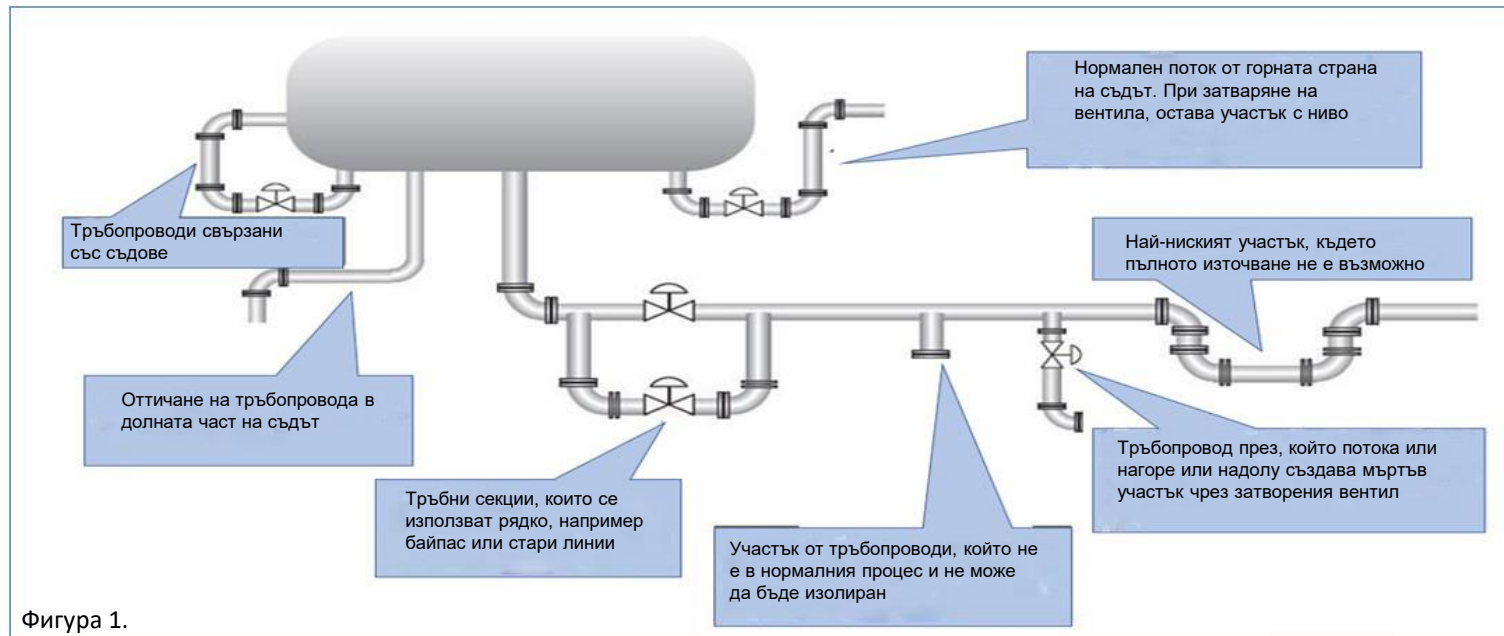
Нормален поток от горната страна на съдът. При затваряне на вентила, остава участък с ниво

Тръбопроводи свързани със съдове

Най-ниският участък, където пълното източване не е възможно

Оттичане на тръбопровода в долната част на съдът

Тръбопровод през, който потока или нагоре или надолу създава мъртъв участък чрез затворения вентил

Тръбни секции, които се използват рядко, например байпас или стари линии

Участък от тръбопроводи, който не е в нормалния процес и не може да бъде изолиран

Фигура 1.